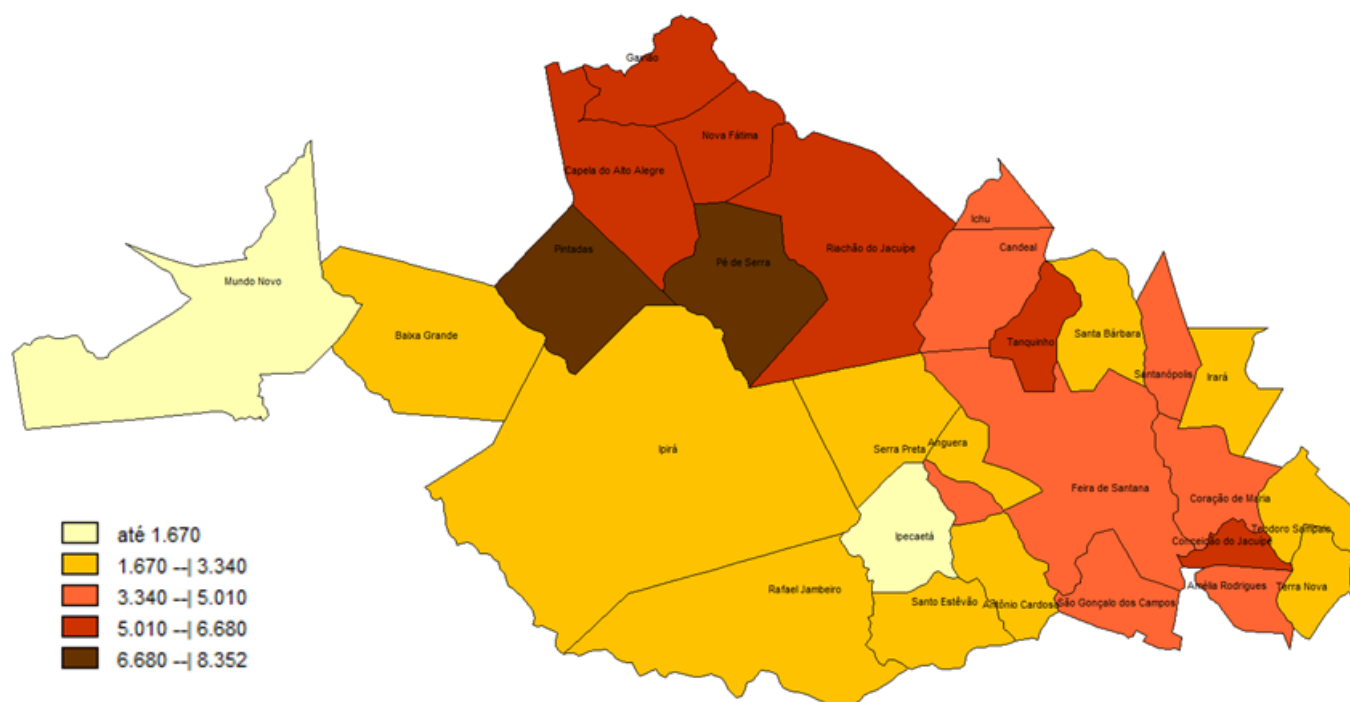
Gavião
Nova Fátima
Capela do Alto Alegre
Ichu
Pintadas
Pé de Serra
Riachão do Jacuípe
Candeal
Mundo Novo
Baixa Grande
Tanquinho
Santa Bárbara
Santanópolis
Irará
Ipirá
Serra Preta
Anguera
Feira de Santana
Coração de Maria
Teodoro Sampaio
Conceição do Jacuípe
Ipecaetá
Rafael Jambeiro
Santo Estêvão
Antônio Cardoso
São Gonçalo dos Campos
Amélia Rodrigues
Terra Nova

até 1.670
1.670 --| 3.340
3.340 --| 5.010
5.010 --| 6.680
6.680 --| 8.352